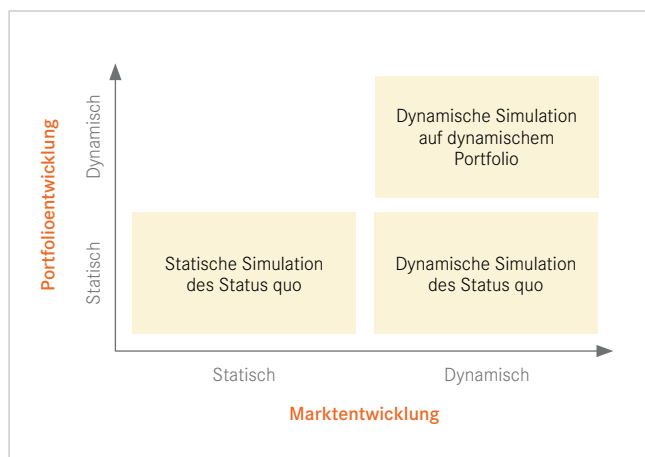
Portfolioentwicklung

Dynamisch

Statisch

Dynamische Simulation auf dynamischem Portfolio

Statische Simulation des Status quo

Dynamische Simulation des Status quo

Statisch

Dynamisch

Marktentwicklung